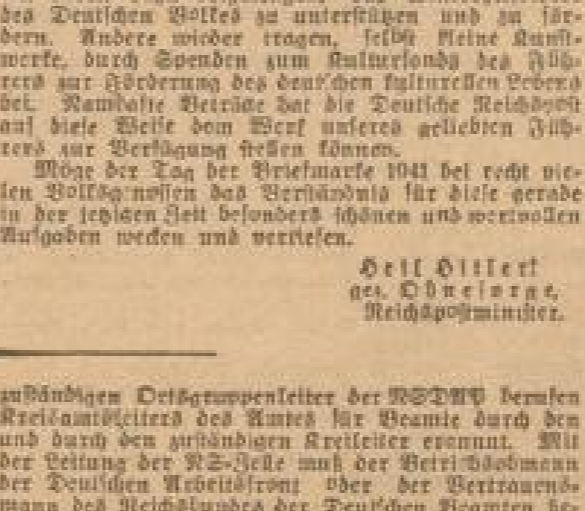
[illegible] des Deutschen Volkes zu unterstützen und zu fördern. Andere wieder tragen, selbst kleine Kunstwerke, durch Spenden zum Kunstfonds des Führers zur Förderung des deutschen kulturellen Lebens bei. Namhafte Beträge hat die Deutsche Reichspost auf diese Weise dem Werk unseres geliebten Führers zur Verfügung stellen können.

Möge der Tag der Briefmarke 1941 bei recht vielen Volksgenossen das Verständnis für diese gerade in der jetzigen Zeit besonders schönen und wertvollen Aufgaben wecken und vertiefen.

Heil Hitler!
gez. Ohnesorge,
Reichspostminister.

zuständigen Ortsgruppenleiter der NSDAP bezw. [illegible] Kreisamtsleiters des Amtes für Beamte durch den und durch den zuständigen Kreisleiter ernannt. Mit der Leitung der NS-Zelle muß der Betriebsobmann der Deutschen Arbeitsfront oder der Vertrauensmann des Reichsbundes der Deutschen Beamten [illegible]